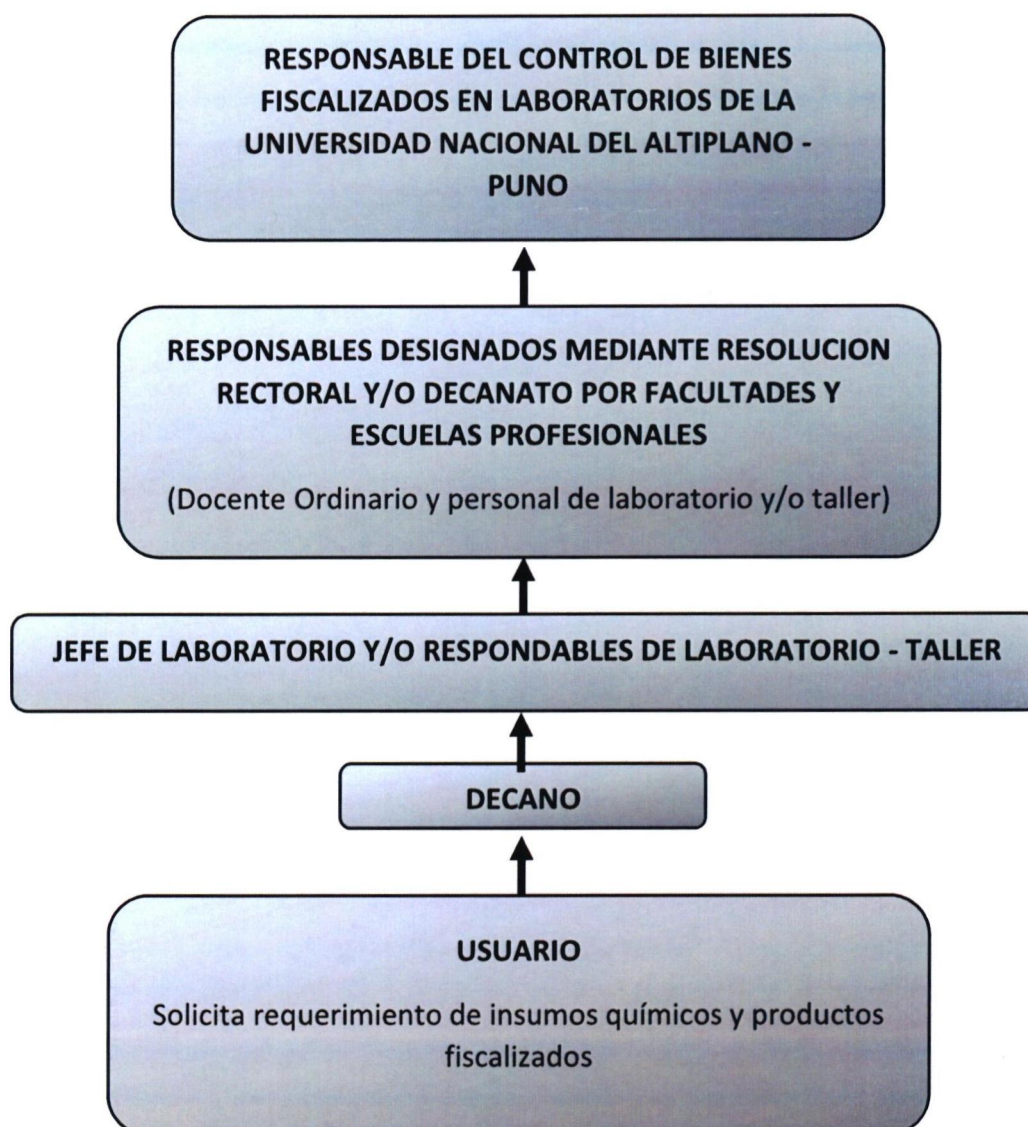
RESPONSABLE DEL CONTROL DE BIENES FISCALIZADOS EN LABORATORIOS DE LA UNIVERSIDAD NACIONAL DEL ALTIPLANO - PUNO

RESPONSABLES DESIGNADOS MEDIANTE RESOLUCION RECTORAL Y/O DECANATO POR FACULTADES Y ESCUELAS PROFESIONALES

(Docente Ordinario y personal de laboratorio y/o taller)

JEFE DE LABORATORIO Y/O RESPONDABLES DE LABORATORIO - TALLER

DECANO

USUARIO

Solicita requerimiento de insumos químicos y productos fiscalizados